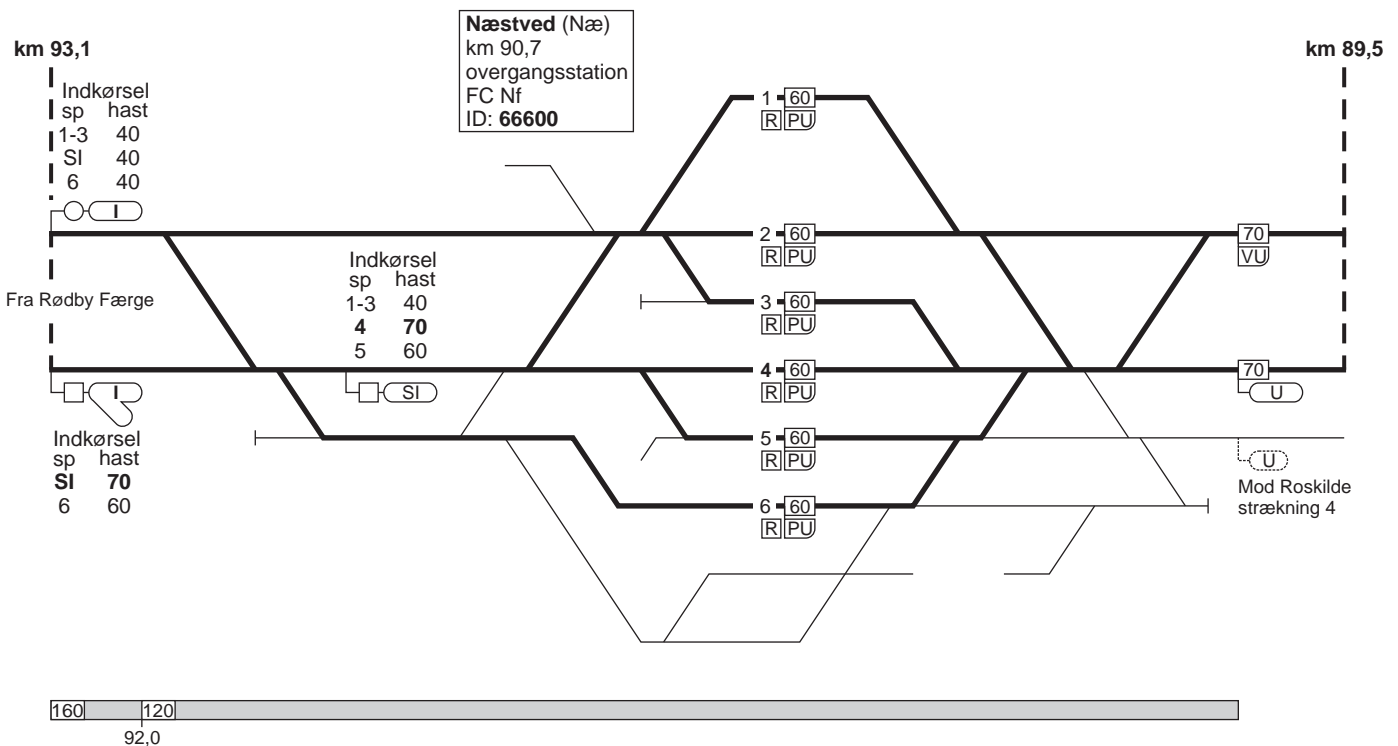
**Næstved** (Næ)
km 90,7
overgangsstation
FC Nf
ID: **66600**

**km 93,1**

**km 89,5**

Indkørsel

| sp | hast |
|---|---|
| 1-3 | 40 |
| SI | 40 |
| 6 | 40 |

I

Fra Rødby Færge

Indkørsel

| sp | hast |
|---|---|
| 1-3 | 40 |
| **4** | **70** |
| 5 | 60 |

SI

I

Indkørsel

| sp | hast |
|---|---|
| **SI** | **70** |
| 6 | 60 |

1 60
R PU

2 60
R PU

3 60
R PU

**4** 60
R PU

5 60
R PU

6 60
R PU

70
VU

70
U

U

Mod Roskilde
strækning 4

160 120
92,0